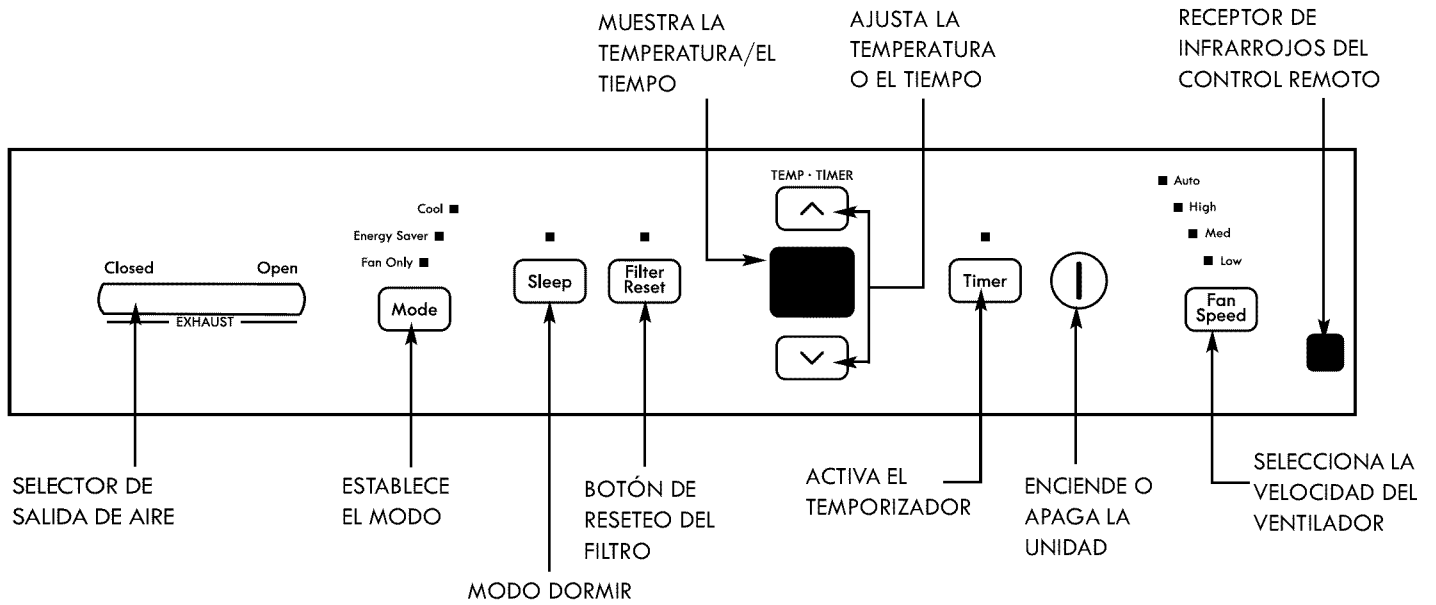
MUESTRA LA TEMPERATURA/EL TIEMPO

AJUSTA LA TEMPERATURA O EL TIEMPO

RECEPTOR DE INFRARROJOS DEL CONTROL REMOTO

TEMP · TIMER

Cool
Energy Saver
Fan Only

Closed Open

EXHAUST

Mode

Sleep

Filter Reset

Timer

Auto
High
Med
Low

Fan Speed

SELECTOR DE SALIDA DE AIRE

ESTABLECE EL MODO

BOTÓN DE RESETEO DEL FILTRO

MODO DORMIR

ACTIVA EL TEMPORIZADOR

ENCIENDE O APAGA LA UNIDAD

SELECCIONA LA VELOCIDAD DEL VENTILADOR